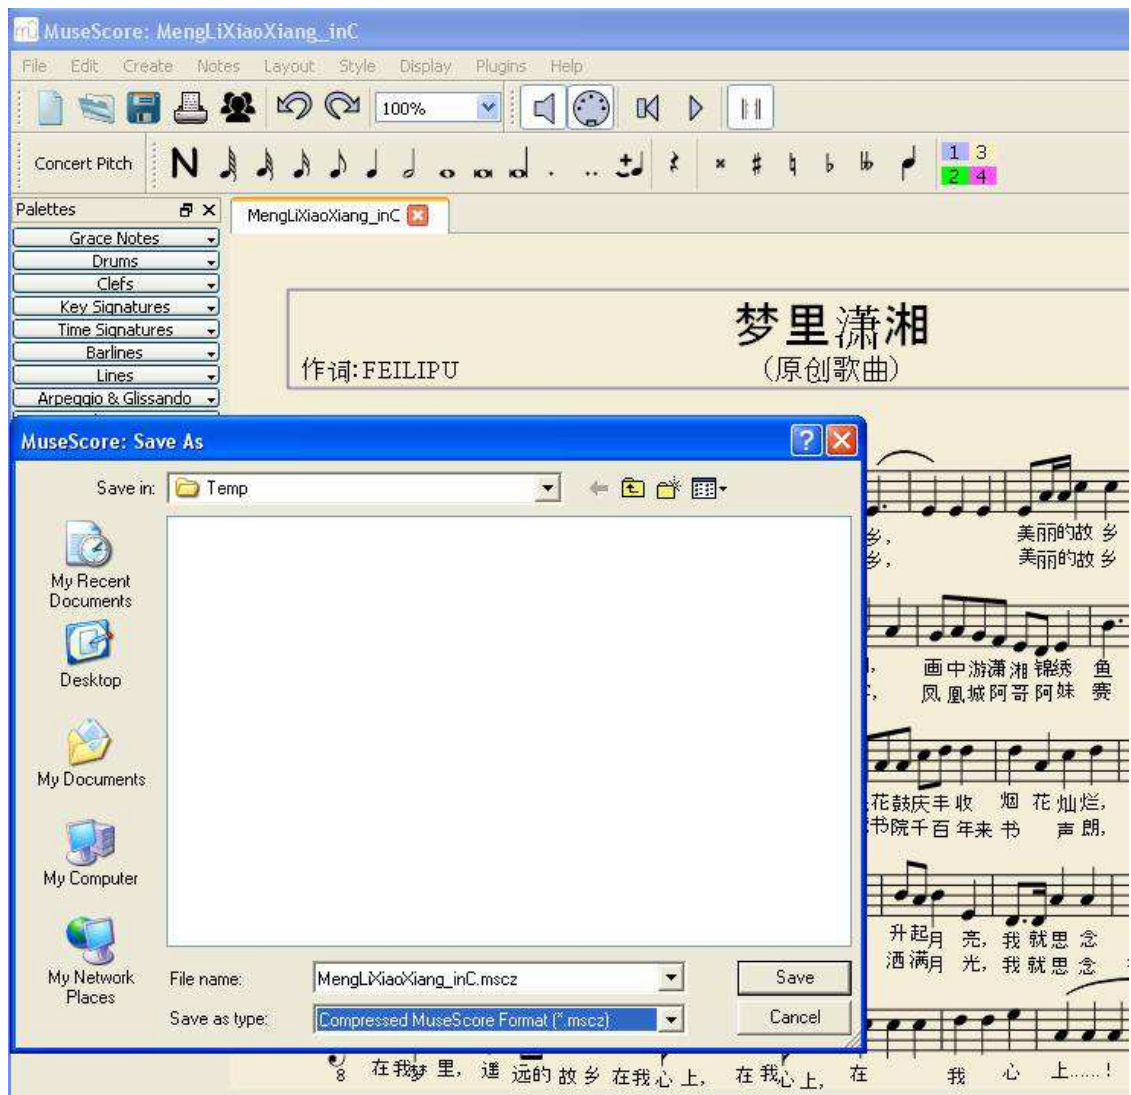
MuseScore: MengLiXiaoXiang_inC

File Edit Create Notes Layout Style Display Plugins Help

100%

Concert Pitch

N

1 3
2 4

Palettes

Grace Notes
Drums
Clefs
Key Signatures
Time Signatures
Barlines
Lines
Arpeggio & Glissando

MengLiXiaoXiang_inC

梦里潇湘
作词:FEILIPU
(原创歌曲)

乡,
乡,
美丽的故 乡
美丽的故 乡

画中游潇湘 锦绣 鱼
凤凰城阿哥阿妹 赛

花鼓庆丰收 烟 花灿烂,
书院千百年来 书 声朗,

升起月 亮, 我 就思 念
洒满月 光, 我 就思 念

8 在我梦 里, 遥 远的 故 乡 在我心 上, 在 我心 上, 在 我 心 上……!

MuseScore: Save As

Save in: Temp

My Recent Documents

Desktop

My Documents

My Computer

My Network Places

File name: MengLiXiaoXiang_inC.mscz

Save as type: Compressed MuseScore Format (*.mscz)

Save

Cancel